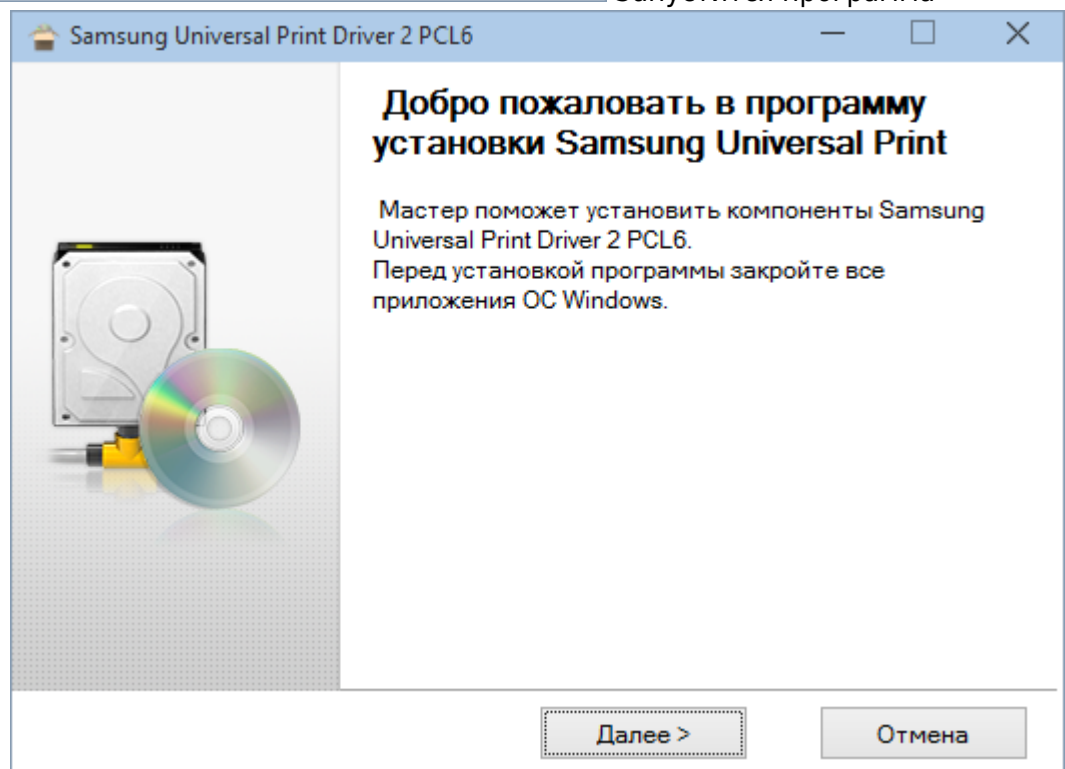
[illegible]

Samsung Universal Print Driver 2 PCL6

Добро пожаловать в программу установки Samsung Universal Print

Мастер поможет установить компоненты Samsung Universal Print Driver 2 PCL6.
Перед установкой программы закройте все приложения ОС Windows.

Далее >

Отмена